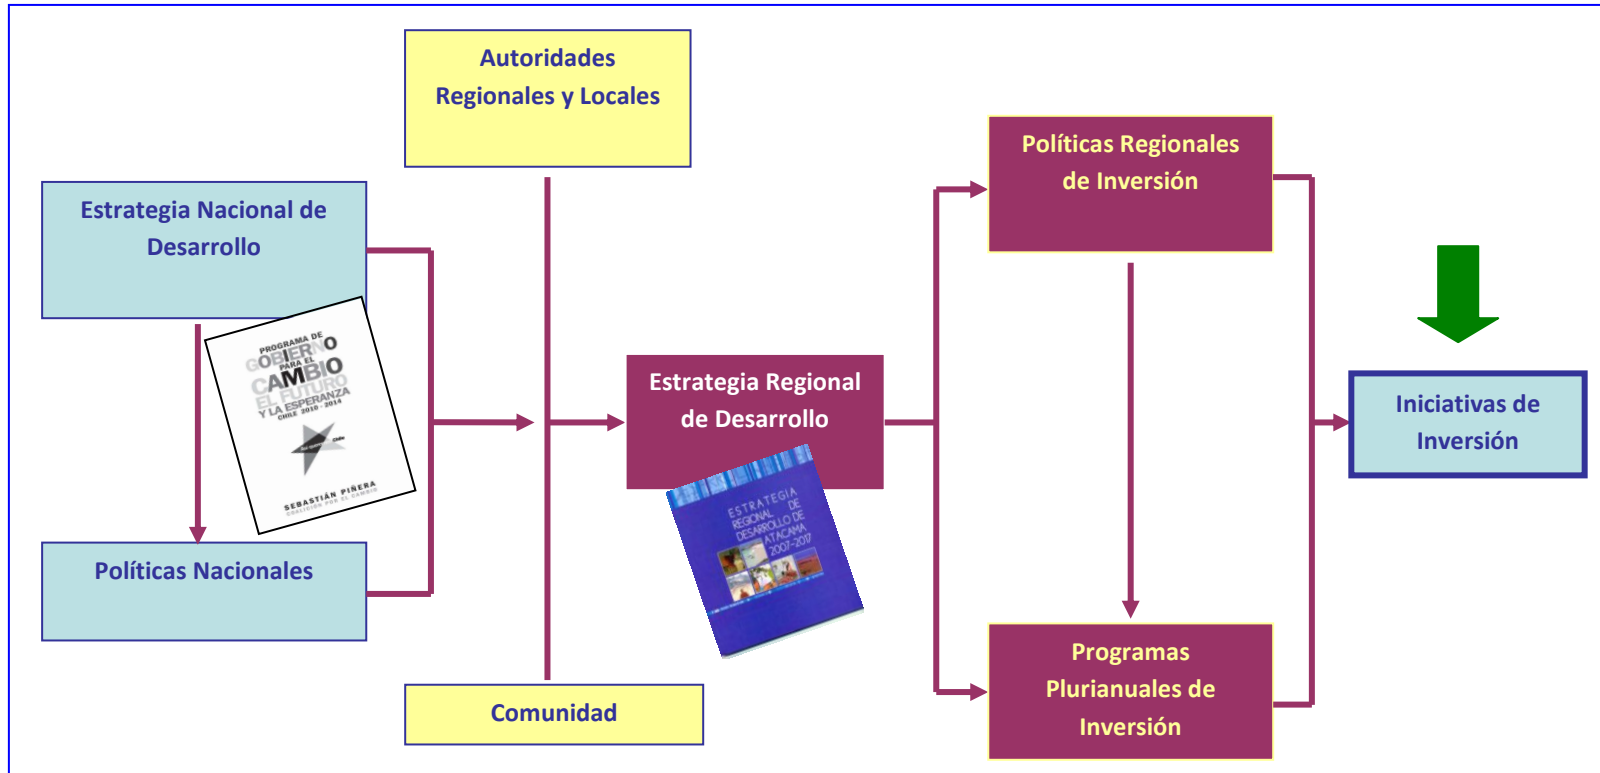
Autoridades Regionales y Locales

Estrategia Nacional de Desarrollo

PROGRAMA DE GOBIERNO PARA EL CAMBIO EL FUTURO Y LA ESPERANZA CHILE 2010 - 2014

SEBASTIÁN PIÑERA

Políticas Nacionales

Comunidad

Estrategia Regional de Desarrollo

ESTRATEGIA REGIONAL DE DESARROLLO DE ATACAMA 2007-2017

Políticas Regionales de Inversión

Programas Plurianuales de Inversión

Iniciativas de Inversión